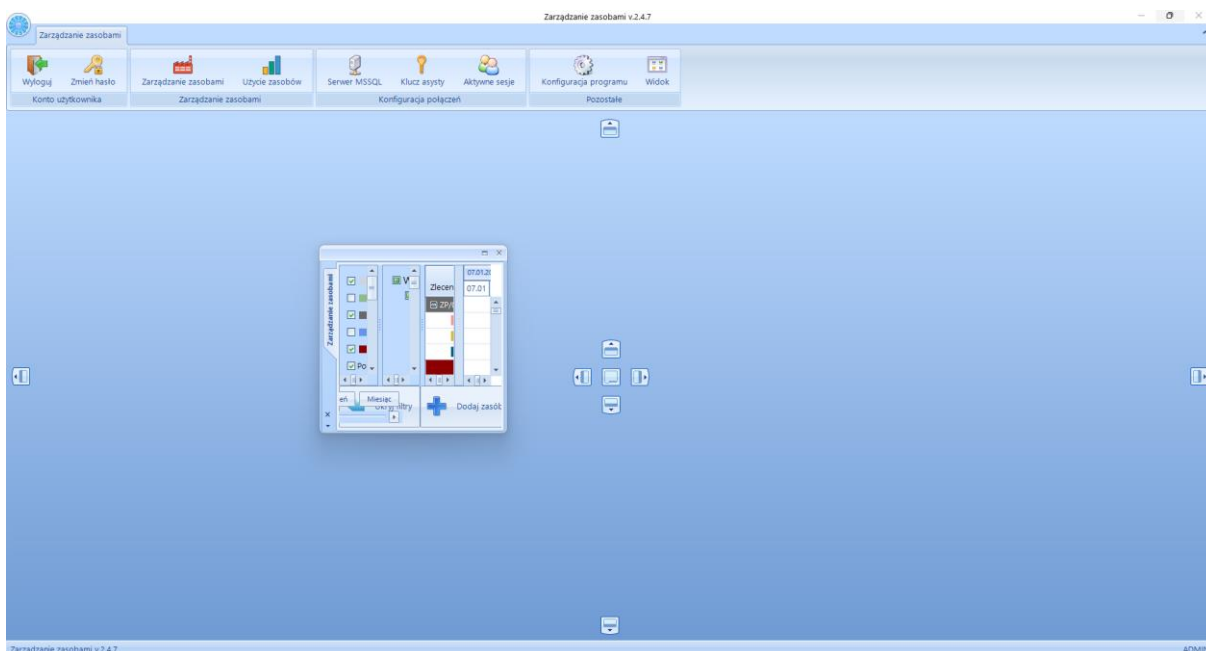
Zarządzanie zasobami v.2.4.7

Zarządzanie zasobami

Wyloguj Zmień hasło
Konto użytkownika

Zarządzanie zasobami Użycie zasobów
Zarządzanie zasobami

Serwer MSSQL Klucz asysty Aktywne sesje
Konfiguracja połączeń

Konfiguracja programu Widok
Pozostałe

Zarządzanie zasobami

Po

Zlecen
ZP/

07.01.2
07.01

eń Miesiąc
Ukryj filtry

Dodaj zasób

Zarządzanie zasobami v.2.4.7

ADMI